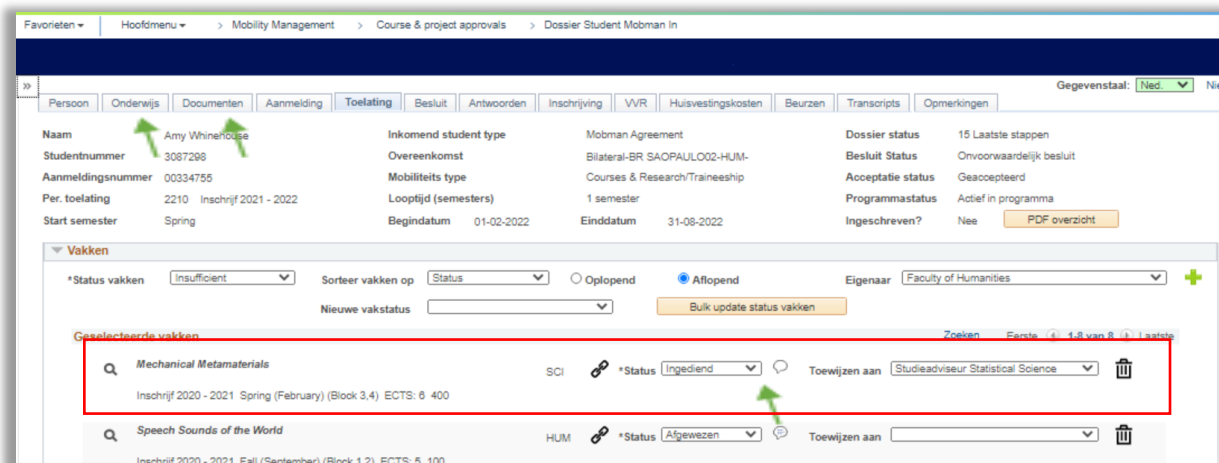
Favorieten ▾ | Hoofdmenu ▾ > Mobility Management > Course & project approvals > Dossier Student Mobman In

Gegevenstaal: Ned.

Persoon | Onderwijs | Documenten | Aanmelding | Toelating | Besluit | Antwoorden | Inschrijving | VVR | Huisvestingskosten | Beurzen | Transcripts | Opmerkingen

| | | | | | |
|---|---|---|---|---|---|
| Naam | Amy Whinehouse | Inkomend student type | Mobman Agreement | Dossier status | 15 Laatste stappen |
| Studentnummer | 3087298 | Overeenkomst | Bilateral-BR SAOPAULO02-HUM- | Besluit Status | Onvoorwaardelijk besluit |
| Aanmeldingsnummer | 00334755 | Mobiliteits type | Courses & Research/Traineeship | Acceptatie status | Geaccepteerd |
| Per. toelating | 2210 Inschrijf 2021 - 2022 | Looptijd (semesters) | 1 semester | Programmastatus | Actief in programma |
| Start semester | Spring | Begindatum 01-02-2022 | Einddatum 31-08-2022 | Ingeschreven? | Nee PDF overzicht |

Vakken

*Status vakken Insufficient Sorteer vakken op Status Oplopend Aflopend Eigenaar Faculty of Humanities

Nieuwe vakstatus Bulk update status vakken

Geselecteerde vakken Zoeken Eerste 1-8 van 8 Laatste

Mechanical Metamaterials SCI *Status Ingediend Toewijzen aan Studieadviseur Statistical Science
Inschrijf 2020 - 2021 Spring (February) (Block 3,4) ECTS: 6 400

Speech Sounds of the World HUM *Status Afgewezen Toewijzen aan
Inschrijf 2020 - 2021 Fall (September) (Block 1,2) ECTS: 5 100